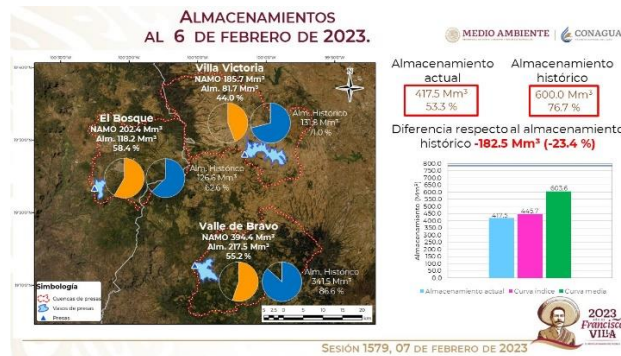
ALMACENAMIENTOS AL 6 DE FEBRERO DE 2023.

MEDIO AMBIENTE | CONAGUA

Villa Victoria
NAMO 185.7 Mm³
Alm. 81.7 Mm³
44.0 %

Alm. Histórico
131.8 Mm³
71.0 %

El Bosque
NAMO 202.4 Mm³
Alm. 118.2 Mm³
58.4 %

Alm. Histórico
126.6 Mm³
62.6 %

Valle de Bravo
NAMO 394.4 Mm³
Alm. 217.5 Mm³
55.2 %

Alm. Histórico
341.5 Mm³
86.6 %

Simbología
Cuencas de presas
Vasos de presas
Presas

Almacenamiento actual
417.5 Mm³
53.3 %

Almacenamiento histórico
600.0 Mm³
76.7 %

Diferencia respecto al almacenamiento histórico -182.5 Mm³ (-23.4 %)

800.0
750.0
700.0
650.0
600.0
550.0
500.0
450.0
400.0
350.0
300.0
250.0
200.0
150.0
100.0
50.0
0.0

Almacenamiento (Mm³)

417.5
445.7
603.6

Almacenamiento actual
Curva índice
Curva media

2023
Francisco
VILLA

SESIÓN 1579, 07 DE FEBRERO DE 2023